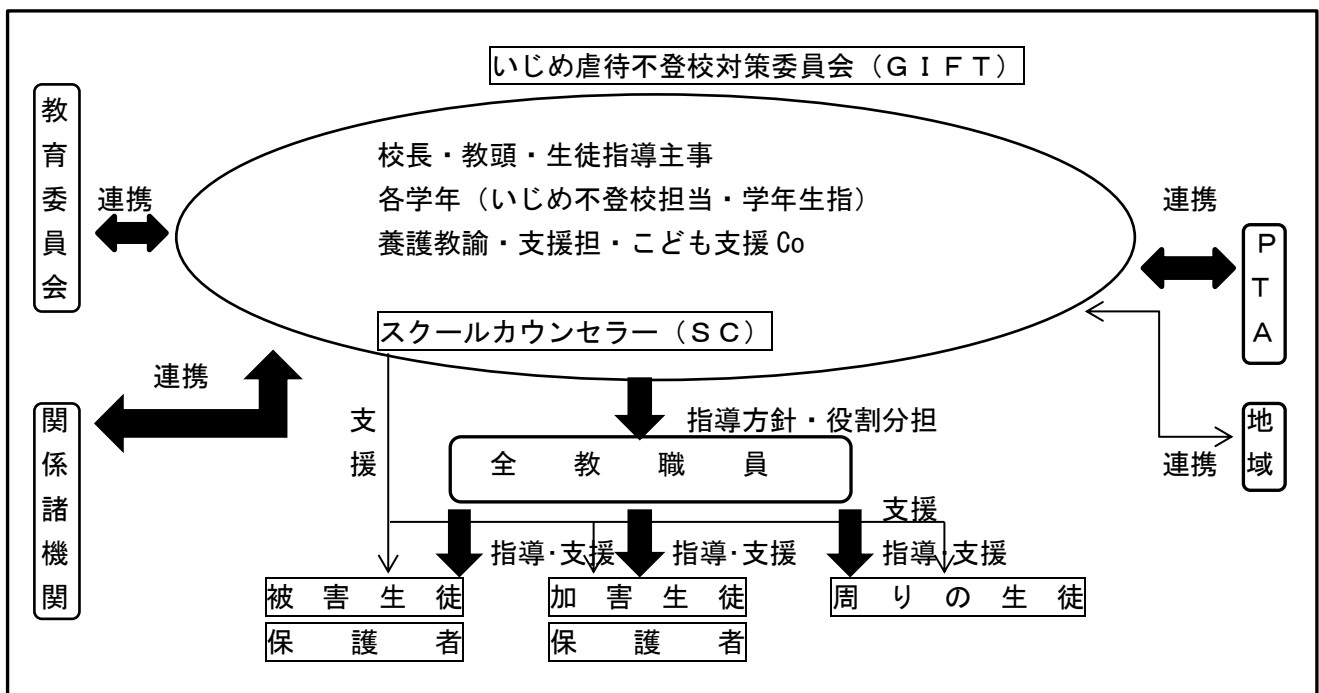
いじめ虐待不登校対策委員会（ＧＩＦＴ）

教育委員会

連携

校長・教頭・生徒指導主事
各学年（いじめ不登校担当・学年生指）
養護教諭・支援担・こども支援Co

連携

ＰＴＡ

スクールカウンセラー（ＳＣ）

連携

関係諸機関

支援

指導方針・役割分担

全　教　職　員

連携

地域

支援

指導･支援

指導･支援

指導･支援

被　害　生　徒
保　護　者

加　害　生　徒
保　護　者

周　り　の　生　徒